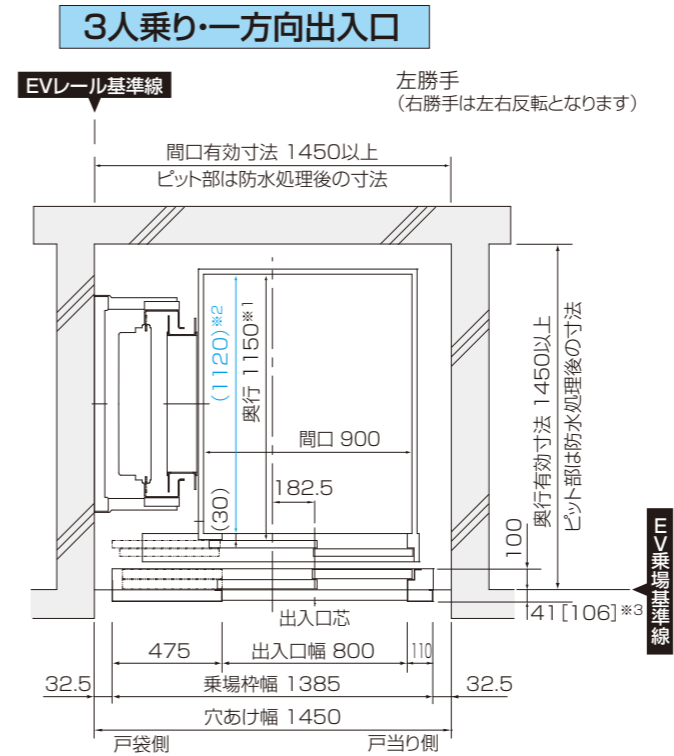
3人乗り･一方向出入口

EVレール基準線

左勝手
（右勝手は左右反転となります）

間口有効寸法 1450以上
ピット部は防水処理後の寸法

(1120)※2
奥行 1150※1

間口 900

182.5

(30)

100

奥行有効寸法 1450以上
ピット部は防水処理後の寸法

EV乗場基準線

出入口芯

41［106］※3

475
出入口幅 800
110

32.5
乗場枠幅 1385
32.5

穴あけ幅 1450

戸袋側
戸当り側